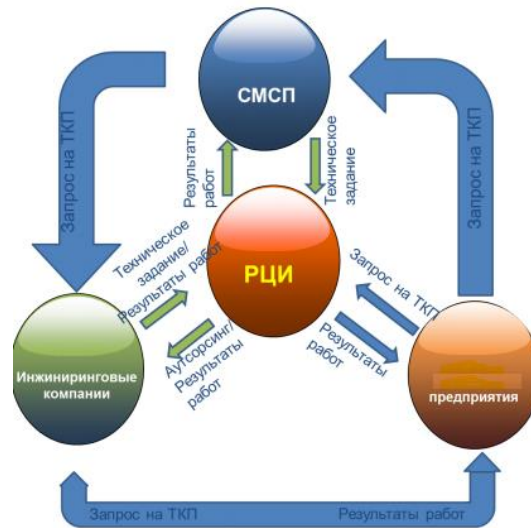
СМСП

Результаты работ

Техническое задание

Запрос на ТКП

Запрос на ТКП

РЦИ

Техническое задание/ Результаты работ

Запрос на ТКП

Аутсорсинг/ Результаты работ

Результаты работ

Инжиниринговые компании

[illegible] предприятия

Запрос на ТКП

Результаты работ